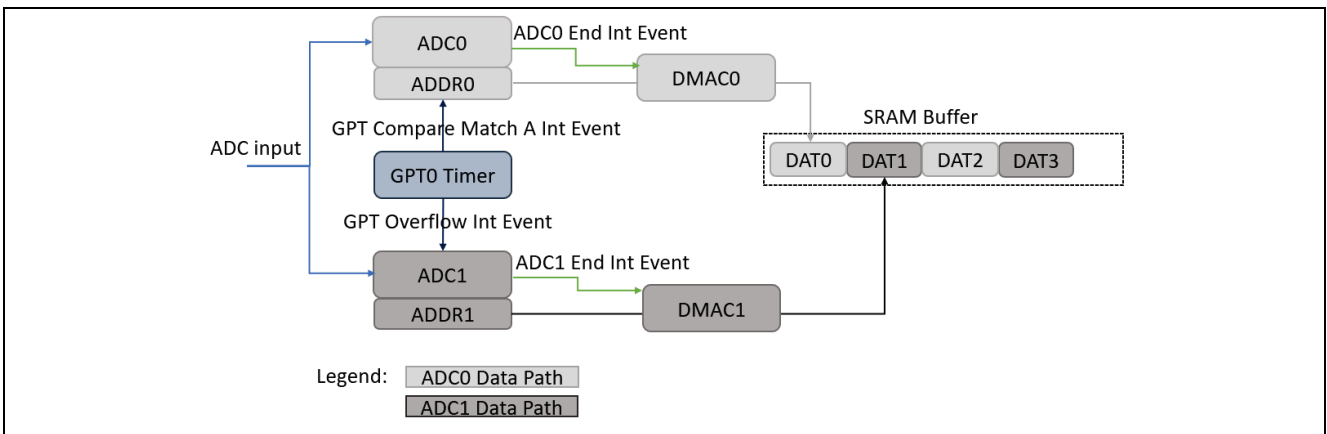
ADC0
ADC0 End Int Event
ADDR0
DMAC0
SRAM Buffer
GPT Compare Match A Int Event
ADC input
DAT0
DAT1
DAT2
DAT3
GPT0 Timer
GPT Overflow Int Event
ADC1
ADC1 End Int Event
ADDR1
DMAC1
Legend:
ADC0 Data Path
ADC1 Data Path